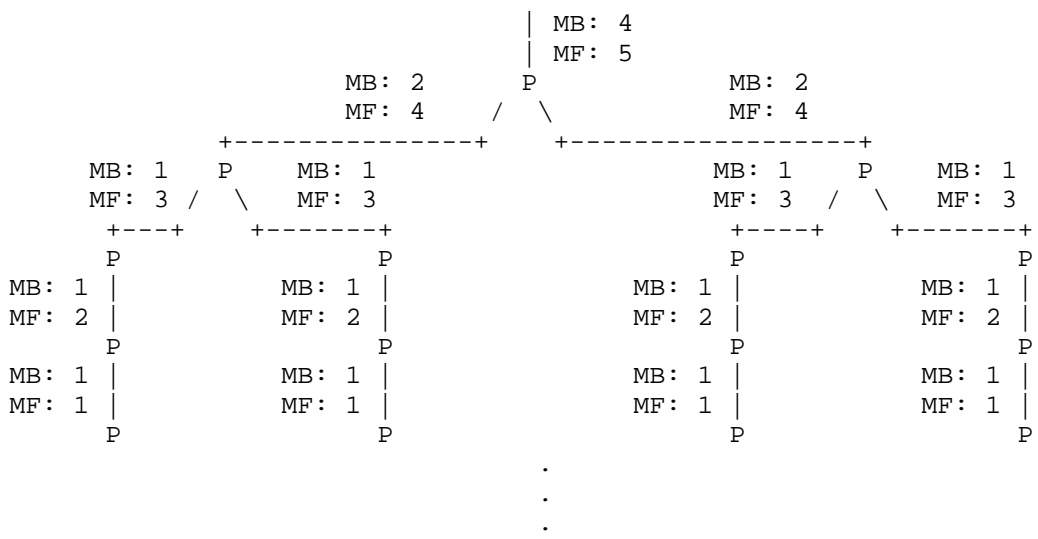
| MB: 4
| MF: 5
MB: 2 P MB: 2
MF: 4 / \ MF: 4
+--------------+ +-----------------+
MB: 1 P MB: 1 MB: 1 P MB: 1
MF: 3 / \ MF: 3 MF: 3 / \ MF: 3
+---+ +-------+ +----+ +-------+
P P P P
MB: 1 | MB: 1 | MB: 1 | MB: 1 |
MF: 2 | MF: 2 | MF: 2 | MF: 2 |
P P P P
MB: 1 | MB: 1 | MB: 1 | MB: 1 |
MF: 1 | MF: 1 | MF: 1 | MF: 1 |
P P P P
.
.
.